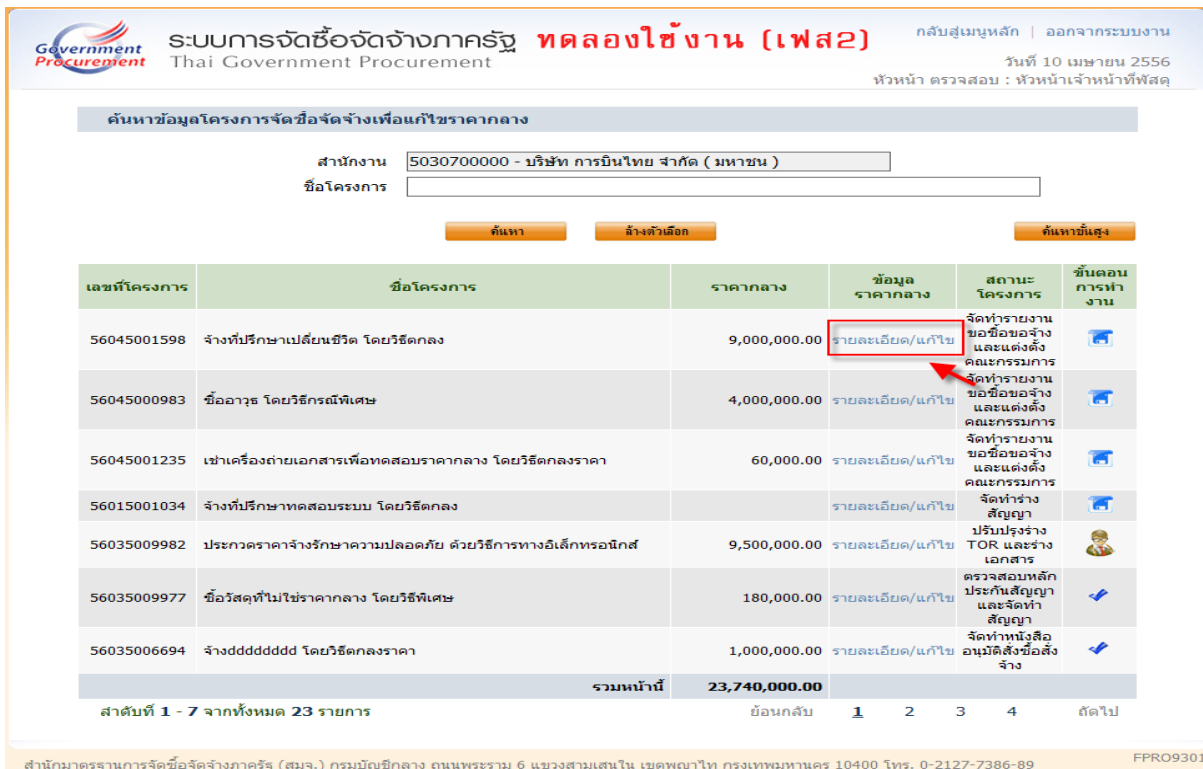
Government Procurement

ระบบการจัดซื้อจัดจ้างภาครัฐ ทดลองใช้งาน (เฟส2)
Thai Government Procurement

กลับสู่เมนูหลัก | ออกจากระบบงาน
วันที่ 10 เมษายน 2556
หัวหน้า ตรวจสอบ : หัวหน้าเจ้าหน้าที่พัสดุ

ค้นหาข้อมูลโครงการจัดซื้อจัดจ้างเพื่อแก้ไขราคากลาง

สำนักงาน 5030700000 - บริษัท การบินไทย จำกัด ( มหาชน )
ชื่อโครงการ

ค้นหา ล้างตัวเลือก ค้นหาขั้นสูง

| เลขที่โครงการ | ชื่อโครงการ | ราคากลาง | ข้อมูลราคากลาง | สถานะโครงการ | ขั้นตอนการทำงาน |
|---|---|---|---|---|---|
| 56045001598 | จ้างที่ปรึกษาเปลี่ยนชีวิต โดยวิธีตกลง | 9,000,000.00 | รายละเอียด/แก้ไข | จัดทำรายงานขอซื้อขอจ้างและแต่งตั้งคณะกรรมการ | |
| 56045000983 | ซื้ออาวุธ โดยวิธีกรณีพิเศษ | 4,000,000.00 | รายละเอียด/แก้ไข | จัดทำรายงานขอซื้อขอจ้างและแต่งตั้งคณะกรรมการ | |
| 56045001235 | เช่าเครื่องถ่ายเอกสารเพื่อทดสอบราคากลาง โดยวิธีตกลงราคา | 60,000.00 | รายละเอียด/แก้ไข | จัดทำรายงานขอซื้อขอจ้างและแต่งตั้งคณะกรรมการ | |
| 56015001034 | จ้างที่ปรึกษาทดสอบระบบ โดยวิธีตกลง | | รายละเอียด/แก้ไข | จัดทำร่างสัญญา | |
| 56035009982 | ประกวดราคาจ้างรักษาความปลอดภัย ด้วยวิธีการทางอิเล็กทรอนิกส์ | 9,500,000.00 | รายละเอียด/แก้ไข | ปรับปรุงร่าง TOR และร่างเอกสาร | |
| 56035009977 | ซื้อวัสดุที่ไม่ใช่ราคากลาง โดยวิธีพิเศษ | 180,000.00 | รายละเอียด/แก้ไข | ตรวจสอบหลักประกันสัญญาและจัดทำสัญญา | |
| 56035006694 | จ้างdddddddd โดยวิธีตกลงราคา | 1,000,000.00 | รายละเอียด/แก้ไข | จัดทำหนังสืออนุมัติสั่งซื้อสั่งจ้าง | |
| | รวมหน้านี้ | 23,740,000.00 | | | |

ลำดับที่ 1 - 7 จากทั้งหมด 23 รายการ
ย้อนกลับ 1 2 3 4 ถัดไป

สำนักมาตรฐานการจัดซื้อจัดจ้างภาครัฐ (สมจ.) กรมบัญชีกลาง ถนนพระราม 6 แขวงสามเสนใน เขตพญาไท กรุงเทพมหานคร 10400 โทร. 0-2127-7386-89
FPRO9301